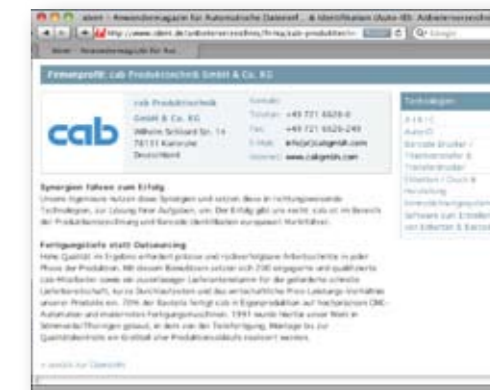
ident - Anwendermagazin für Automatische Datenerf... & Identifikation (Auto-ID). Anbieterverzeichn

http://www.ident.de/anbieterverzeichnis/firma/cab-produkttechn

ident - Anwendermagazin für Aut...

Firmenprofil: cab Produkttechnik GmbH & Co. KG

cab

cab Produkttechnik GmbH & Co. KG
Wilhelm Schickard Str. 14
76131 Karlsruhe
Deutschland

Kontakt:
Telefon: +49 721 6626-0
Fax: +49 721 6626-249
E-Mail: info@cabgmbh.com
Internet: www.cabgmbh.com

Technologien
RFID
Auto-ID
Barcode Drucker / Thermotransfer & Thermodrucker
Etiketten / Druck & Herstellung
Kennzeichnungssystem
Software zum Erstellen von Etiketten & Barcode

Synergien führen zum Erfolg
Unsere Ingenieure nutzen diese Synergien und setzen diese in richtungsweisende Technologien, zur Lösung Ihrer Aufgaben, um. Der Erfolg gibt uns recht: cab ist im Bereich der Produktkennzeichnung und Barcode-Identifikation europaweit Marktführer.

Fertigungstiefe statt Outsourcing
Hohe Qualität im Ergebnis erfordert präzise und zuverlässige Arbeitsschritte in jeder Phase der Produktion. Mit diesem Bewußtsein setzen sich 230 engagierte und qualifizierte cab-Mitarbeiter sowie ein zuverlässiger Lieferantenstamm für die geforderte schnelle Lieferbereitschaft, kurze Durchlaufzeiten und das wirtschaftliche Preis-Leistungs-Verhältnis unserer Produkte ein. 70% der Bauteile fertigt cab in Eigenproduktion auf hochpräzisen CNC-Automaten und modernsten Fertigungsmaschinen. 1991 wurde hierfür unser Werk in Sömmerda/Thüringen gebaut, in dem von der Teilefertigung, Montage bis zur Qualitätskontrolle ein Großteil unserer Produktionsabläufe realisiert werden.

« zurück zur Übersicht